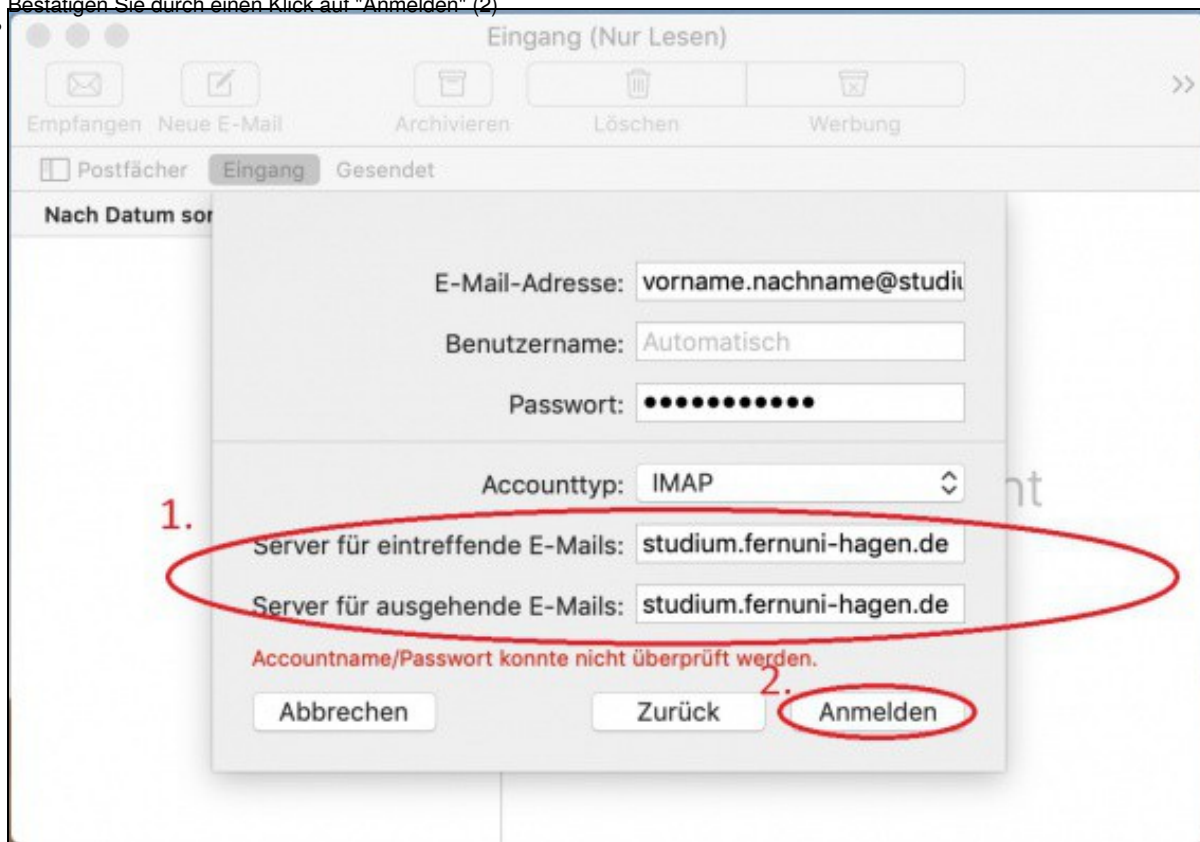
Bestätigen Sie durch einen Klick auf "Anmelden" (2)

Eingang (Nur Lesen)

Empfangen Neue E-Mail Archivieren Löschen Werbung

Postfächer Eingang Gesendet

Nach Datum sor

E-Mail-Adresse: vorname.nachname@studi

Benutzername: Automatisch

Passwort: ••••••••••••

Accounttyp: IMAP

1.

Server für eintreffende E-Mails: studium.fernuni-hagen.de

Server für ausgehende E-Mails: studium.fernuni-hagen.de

Accountname/Passwort konnte nicht überprüft werden.

2.

Abbrechen Zurück Anmelden